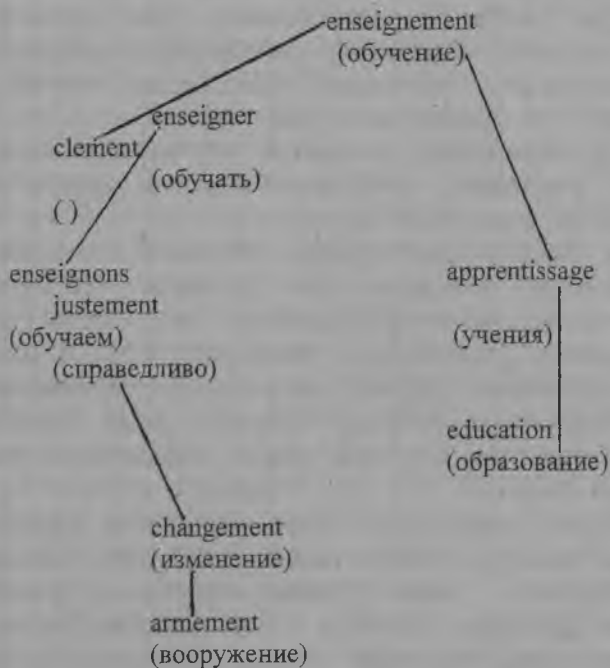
enseignement
(обучение)

enseigner

clement

(обучать)

( )

enseignons
justement
(обучаем)
(справедливо)

apprentissage

(учения)

education
(образование)

changement
(изменение)

armement
(вооружение)